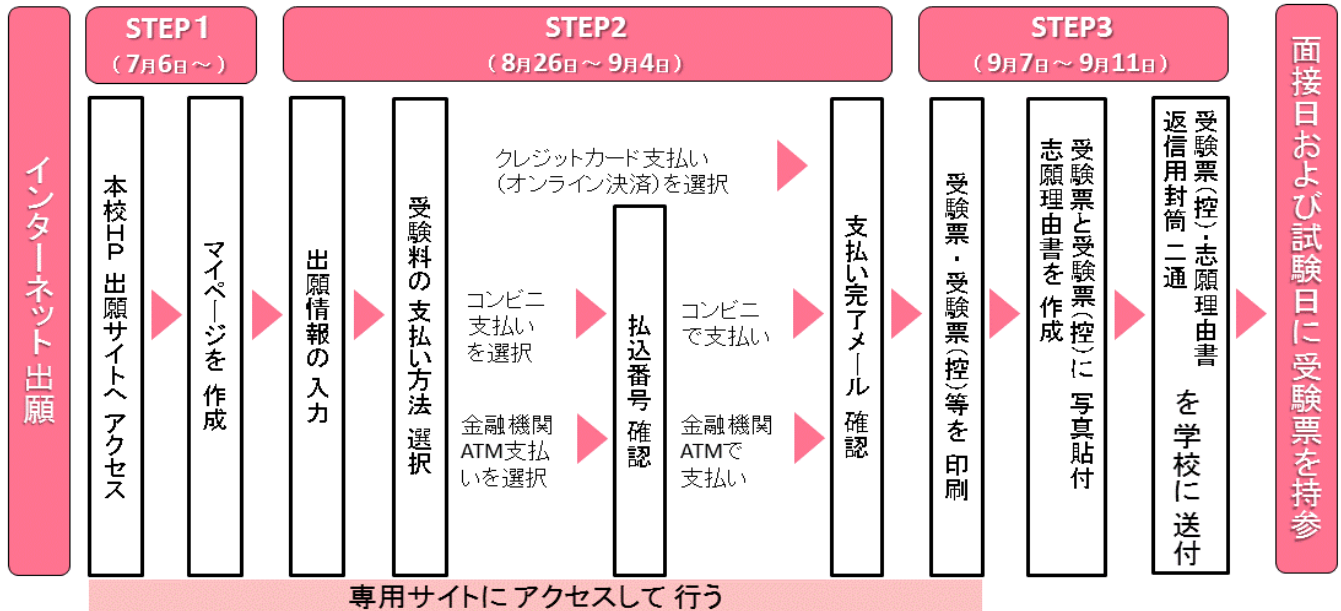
インターネット出願

STEP1
（7月6日～）

本校HP 出願サイトへ アクセス

マイページを 作成

STEP2
（8月26日～9月4日）

出願情報の入力

受験料の支払い方法 選択

クレジットカード支払い（オンライン決済）を選択

コンビニ支払いを選択

金融機関ATM支払いを選択

払込番号 確認

コンビニで支払い

金融機関ATMで支払い

支払い完了メール 確認

STEP3
（9月7日～9月11日）

受験票・受験票（控）等を 印刷

受験票と受験票（控）に 写真貼付
志願理由書を 作成

受験票（控）・志願理由書
返信用封筒 二通
を 学校に 送付

面接日および試験日に受験票を持参

専用サイトにアクセスして行う